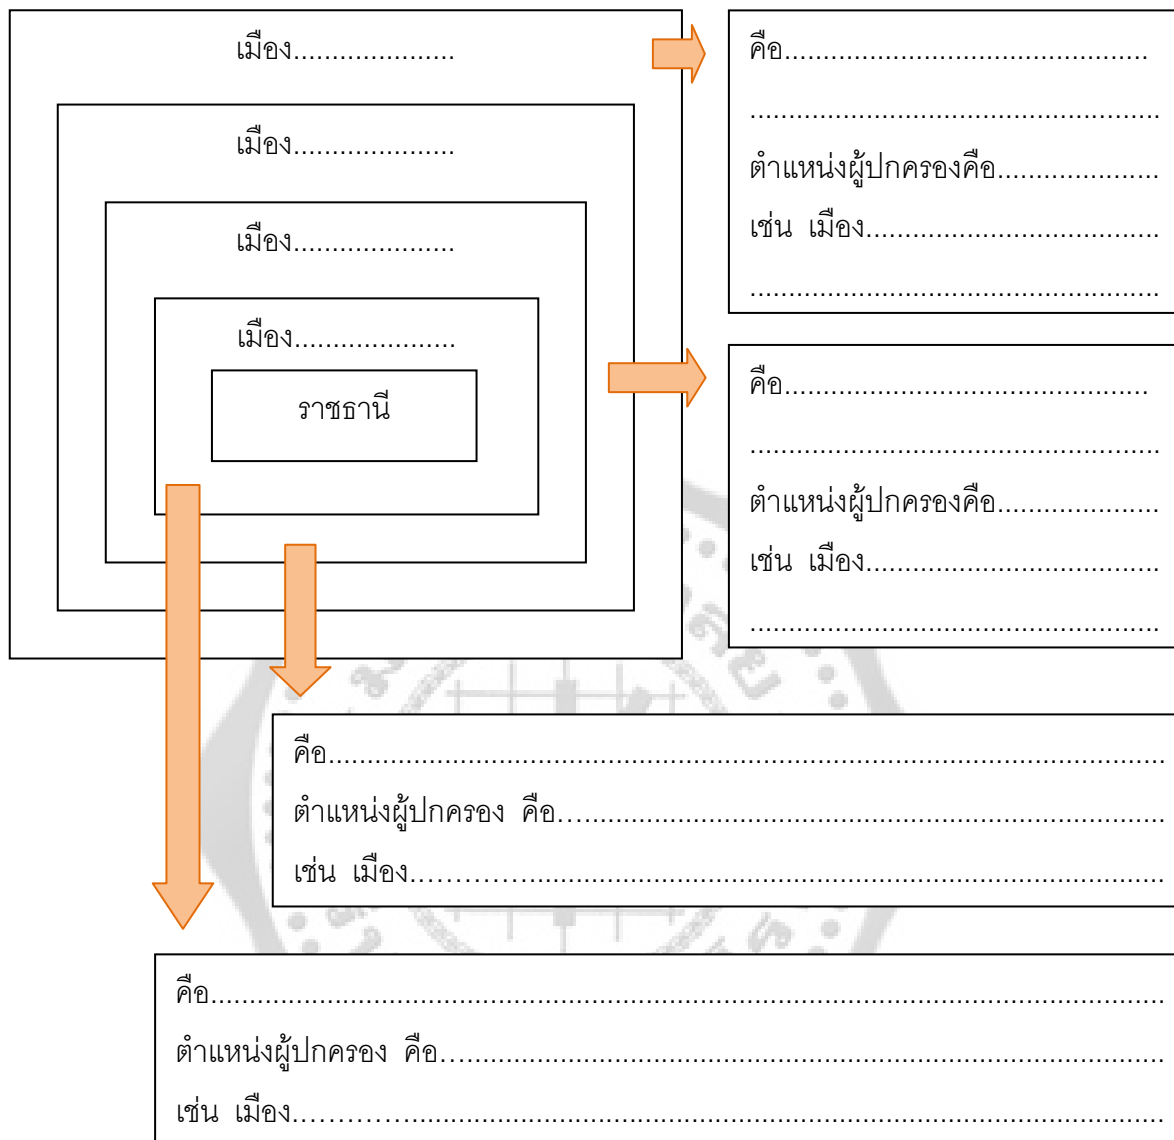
เมือง....................

เมือง....................

เมือง....................

เมือง....................

ราชธานี

คือ..............................................

..................................................

ตำแหน่งผู้ปกครองคือ....................

เช่น เมือง....................................

..................................................

คือ..............................................

..................................................

ตำแหน่งผู้ปกครองคือ....................

เช่น เมือง....................................

..................................................

คือ...................................................................................

ตำแหน่งผู้ปกครอง คือ.........................................................

เช่น เมือง..........................................................................

คือ...................................................................................

ตำแหน่งผู้ปกครอง คือ.........................................................

เช่น เมือง..........................................................................